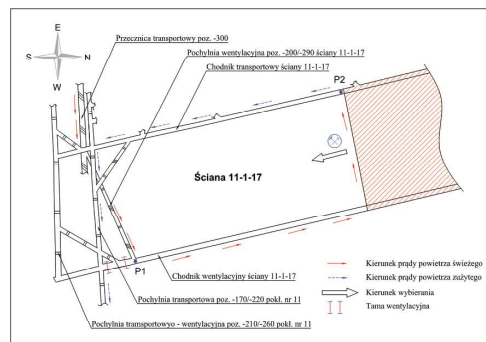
E
S
N
W

Przecznica transportowy poz. -300

Pochylnia wentylacyjna poz. -200/-290 ściany 11-1-17

Chodnik transportowy ściany 11-1-17

P2

Ściana 11-1-17

P1

Chodnik wentylacyjny ściany 11-1-17

Pochylnia transportowa poz. -170/-220 pokł. nr 11

Pochylnia tramsportowo - wentylacyjna poz. -210/-260 pokł. nr 11

Kierunek prądy powietrza świeżego

Kierunek prądy powietrza zużytego

Kierunek wybierania

Tama wentylacyjna